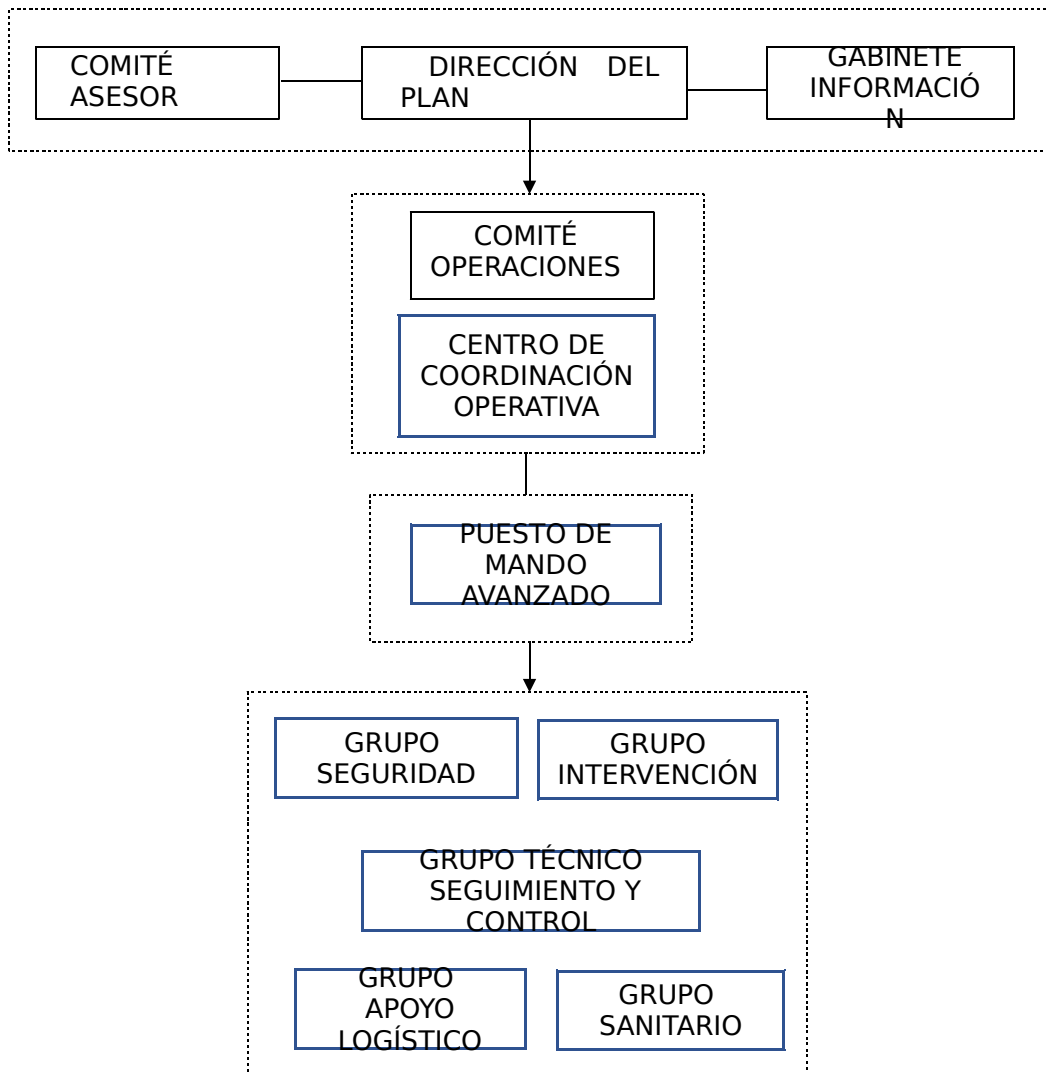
COMITÉ ASESOR

DIRECCIÓN DEL PLAN

GABINETE INFORMACIÓN

COMITÉ OPERACIONES

CENTRO DE COORDINACIÓN OPERATIVA

PUESTO DE MANDO AVANZADO

GRUPO SEGURIDAD

GRUPO INTERVENCIÓN

GRUPO TÉCNICO SEGUIMIENTO Y CONTROL

GRUPO APOYO LOGÍSTICO

GRUPO SANITARIO